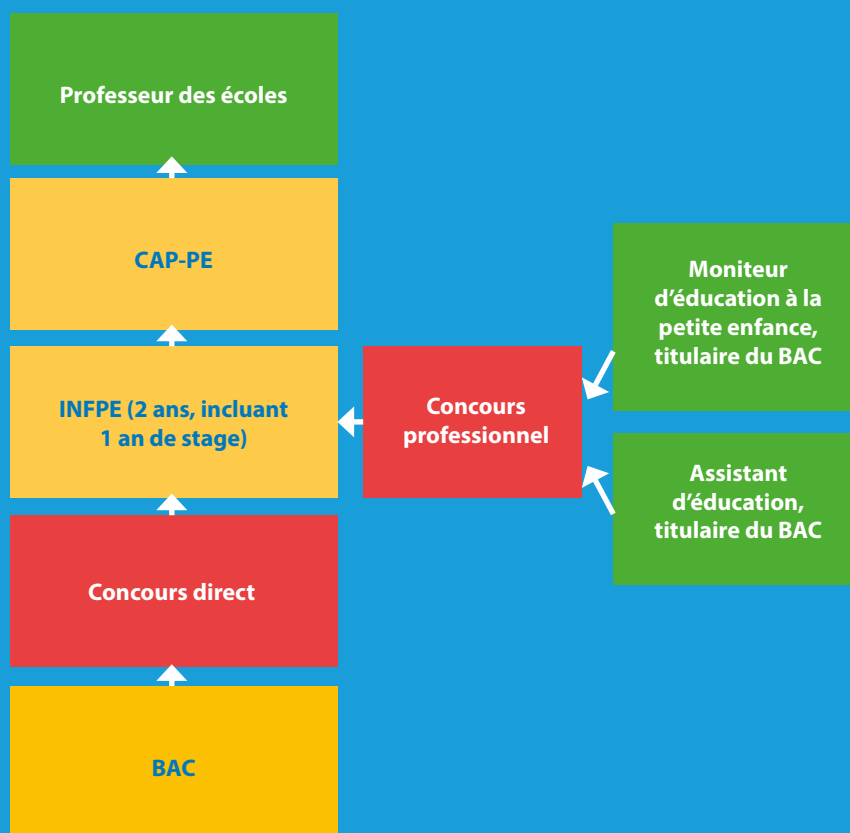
Professeur des écoles

CAP-PE

INFPE (2 ans, incluant 1 an de stage)

Concours direct

BAC

Concours professionnel

Moniteur d'éducation à la petite enfance, titulaire du BAC

Assistant d'éducation, titulaire du BAC